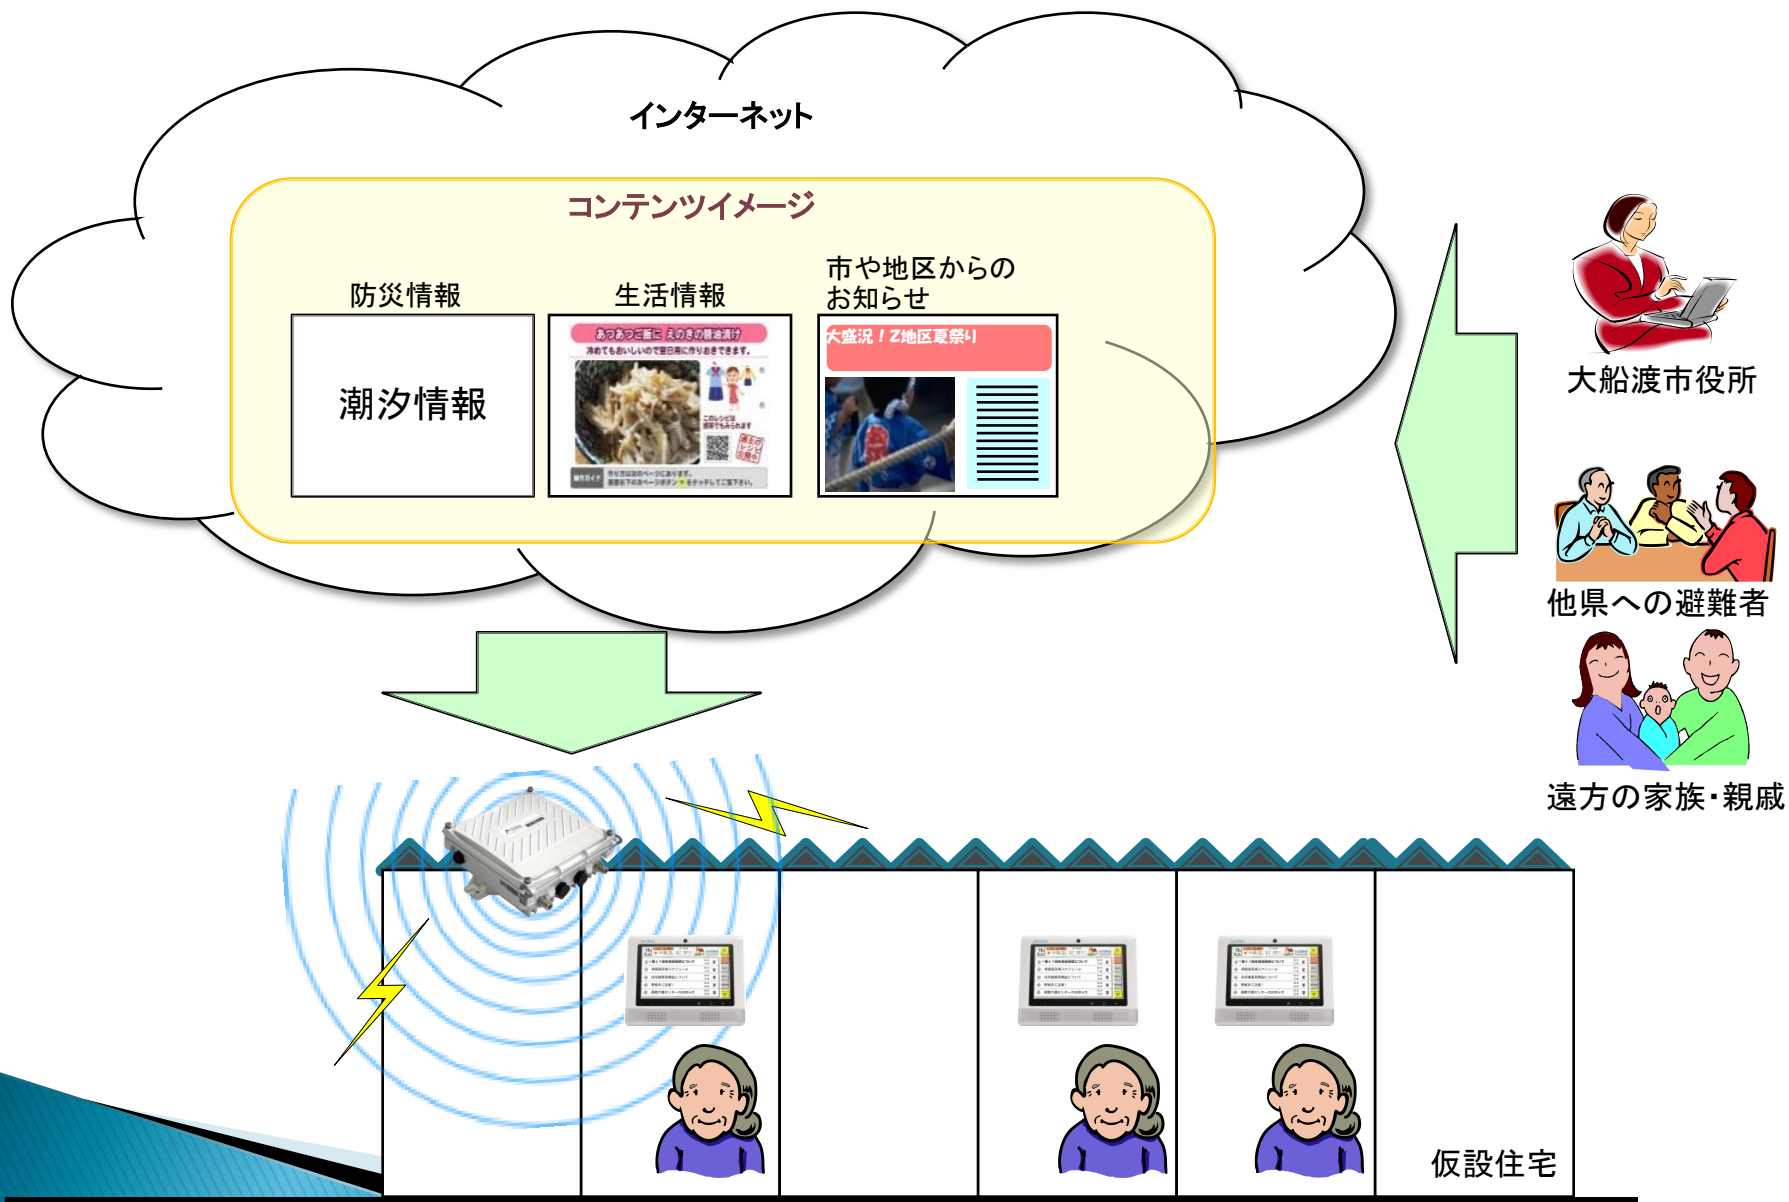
インターネット

コンテンツイメージ

防災情報

潮汐情報

生活情報

あつあつご飯に えのきの醤油漬け

冷めてもおいしいので昼ご飯に作りおきできます。

市や地区からの
お知らせ

大盛況！Z地区夏祭り

大船渡市役所

他県への避難者

遠方の家族・親戚

仮設住宅